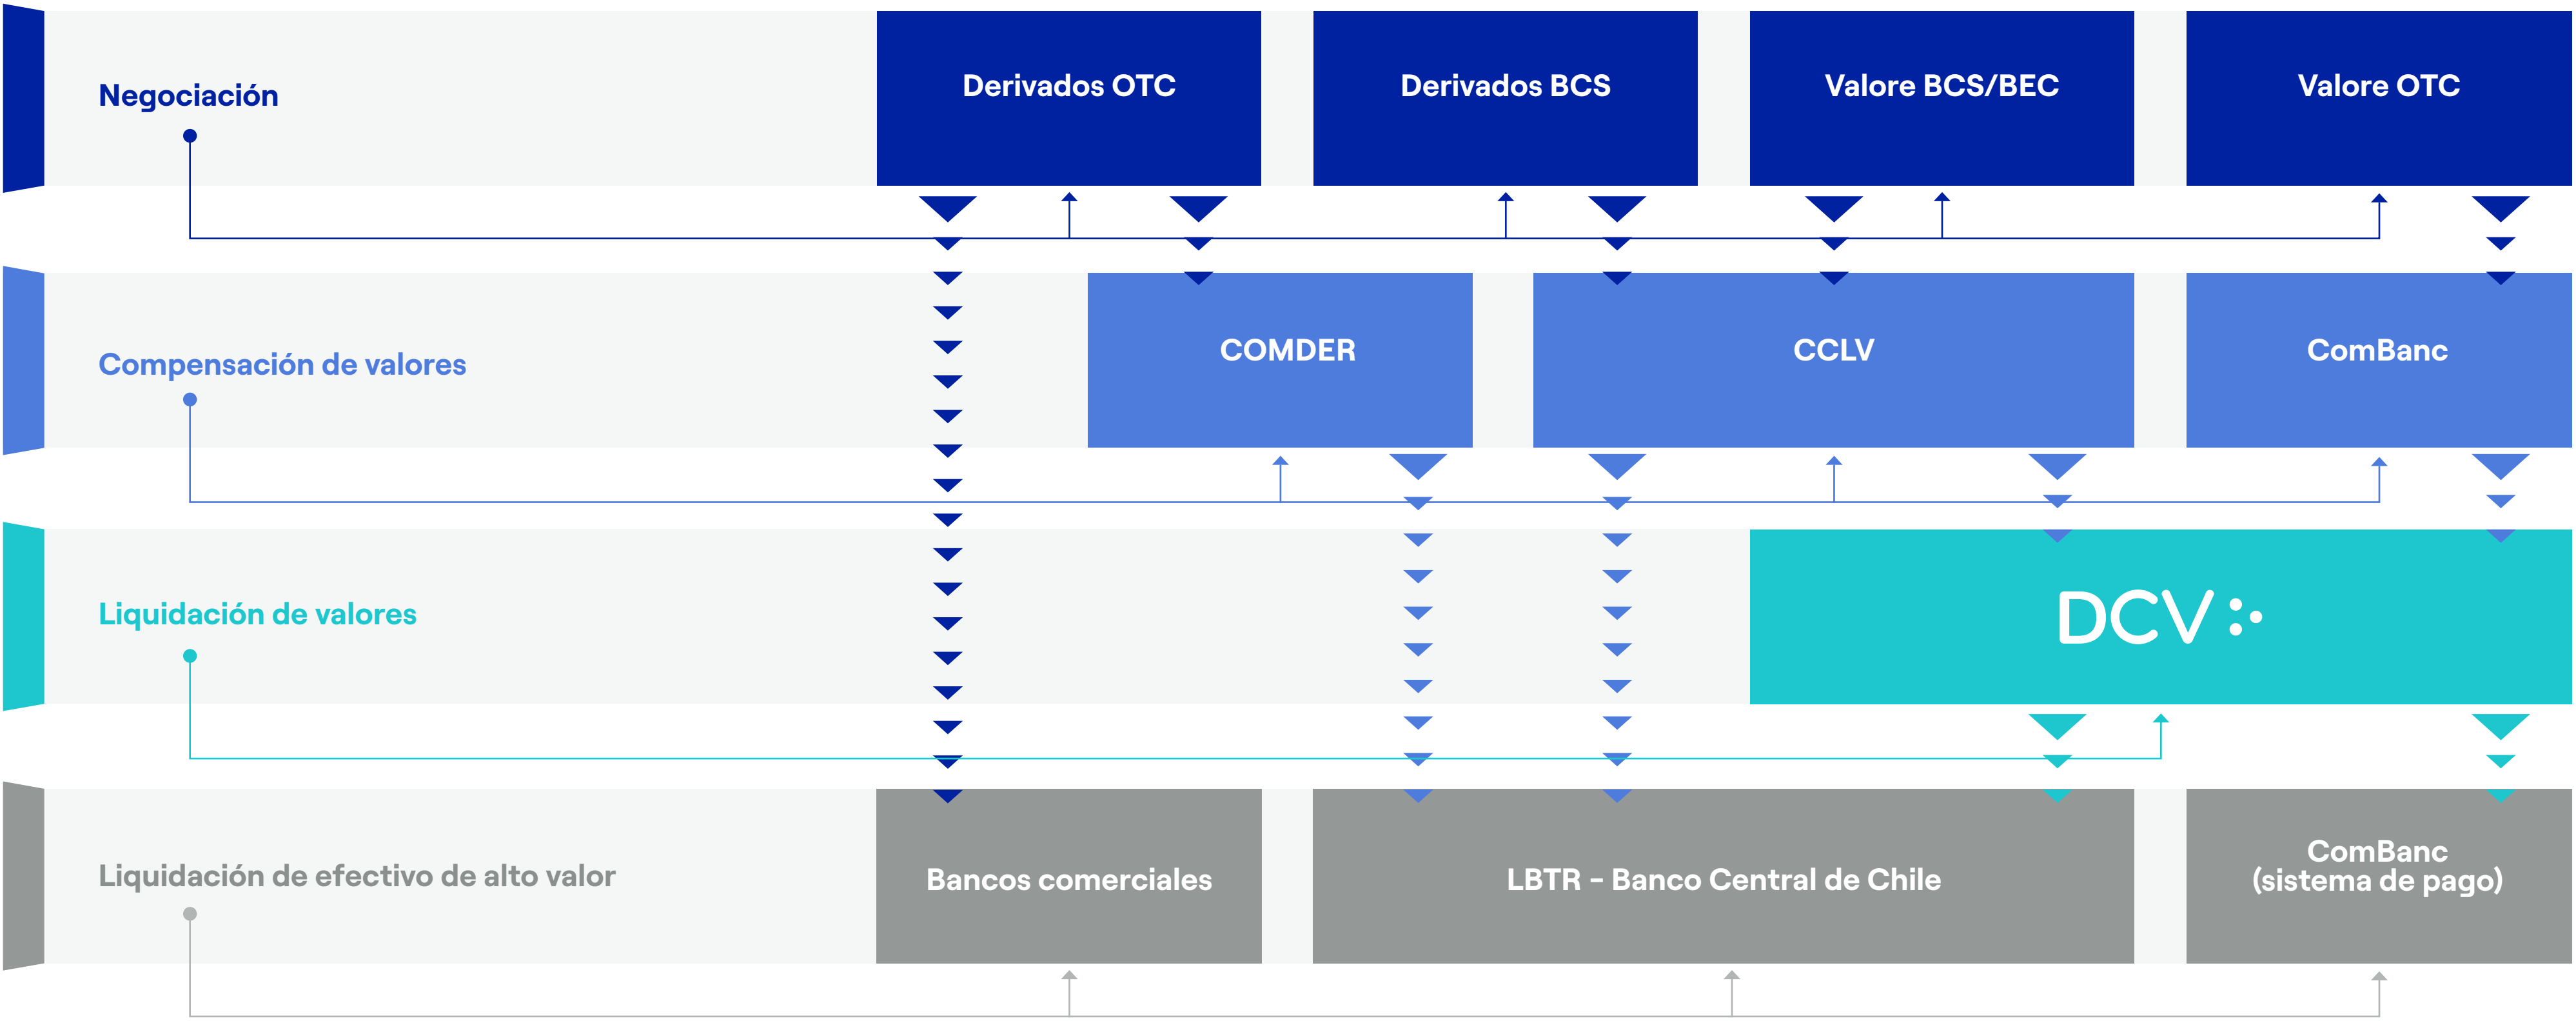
Negociación

Derivados OTC

Derivados BCS

Valore BCS/BEC

Valore OTC

Compensación de valores

COMDER

CCLV

ComBanc

Liquidación de valores

DCV

Liquidación de efectivo de alto valor

Bancos comerciales

LBTR – Banco Central de Chile

ComBanc (sistema de pago)